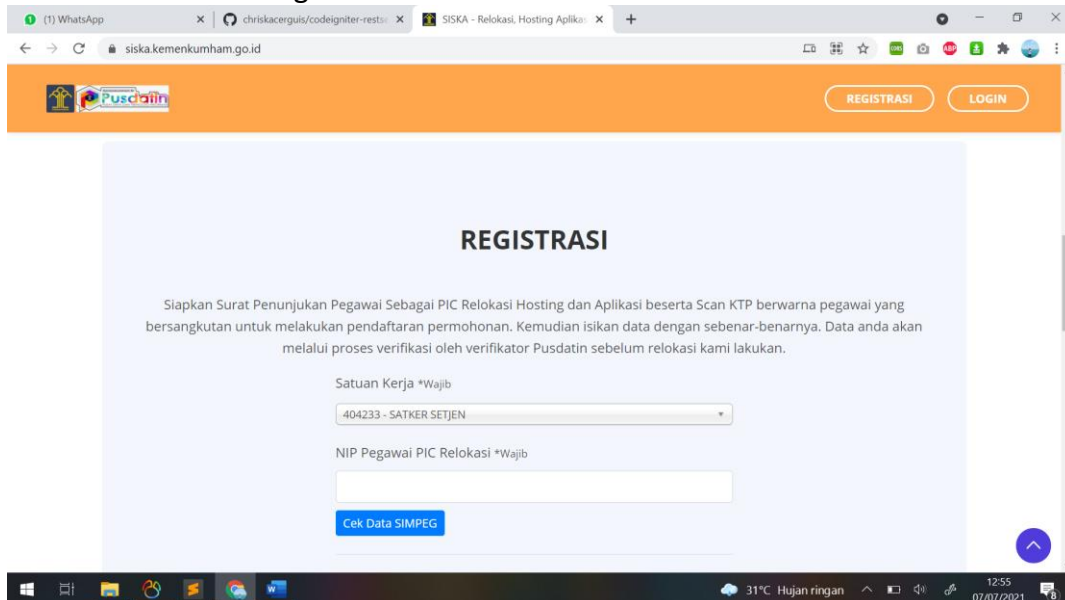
(1) WhatsApp
chriskacerguis/codeigniter-rests
SISKA - Relokasi, Hosting Aplika
siska.kemenkumham.go.id
Pusdatin
REGISTRASI
LOGIN

REGISTRASI

Siapkan Surat Penunjukan Pegawai Sebagai PIC Relokasi Hosting dan Aplikasi beserta Scan KTP berwarna pegawai yang bersangkutan untuk melakukan pendaftaran permohonan. Kemudian isikan data dengan sebenar-benarnya. Data anda akan melalui proses verifikasi oleh verifikator Pusdatin sebelum relokasi kami lakukan.

Satuan Kerja *Wajib
404233 - SATKER SETJEN
NIP Pegawai PIC Relokasi *Wajib
Cek Data SIMPEG

31°C Hujan ringan
12:55
07/07/2021